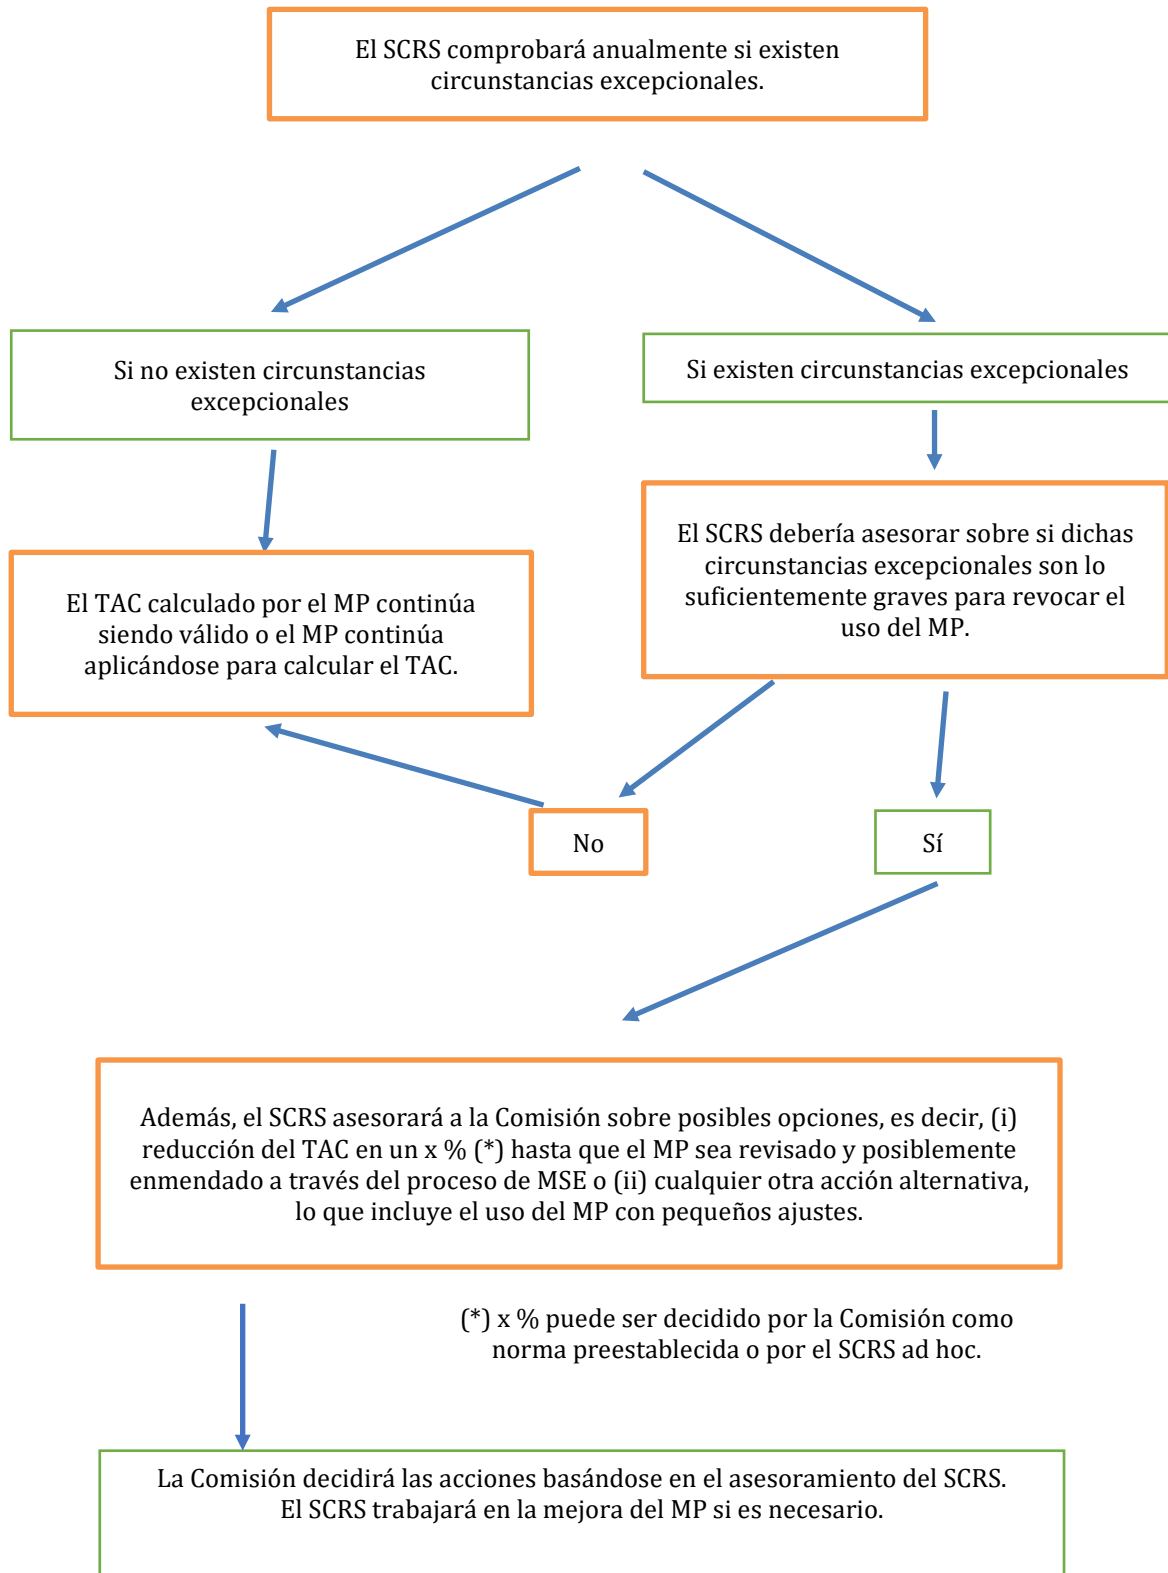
El SCRS comprobará anualmente si existen circunstancias excepcionales.

Si no existen circunstancias excepcionales

Si existen circunstancias excepcionales

El TAC calculado por el MP continúa siendo válido o el MP continúa aplicándose para calcular el TAC.

El SCRS debería asesorar sobre si dichas circunstancias excepcionales son lo suficientemente graves para revocar el uso del MP.

No

Sí

Además, el SCRS asesorará a la Comisión sobre posibles opciones, es decir, (i) reducción del TAC en un x % (*) hasta que el MP sea revisado y posiblemente enmendado a través del proceso de MSE o (ii) cualquier otra acción alternativa, lo que incluye el uso del MP con pequeños ajustes.

(*) x % puede ser decidido por la Comisión como norma preestablecida o por el SCRS ad hoc.

La Comisión decidirá las acciones basándose en el asesoramiento del SCRS. El SCRS trabajará en la mejora del MP si es necesario.